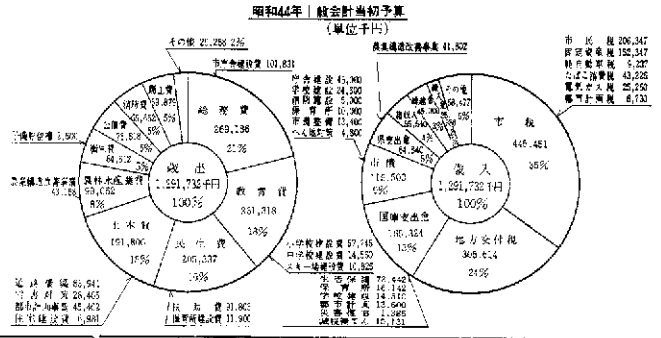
昭和44年 | 般会計当初予算
(単位千円)

その他 28,258 2%
市立合建設費 101,831
総務費 269,136 21%
教育費 331,318 13%
民生費 205,337 15%
土木費 191,806 15%
農林水産業費 93,058 8%
公債費 73,518 5%
消防費 66,880 5%
商工費 58,875 5%
衛生費 64,512 5%
労働費 5,838
災害復旧費 43,158
歳出 1,291,738千円 100%

学校建設 45,900
学校建設費 24,500
図書館費 5,000
体育 10,900
中学校費 13,400
その他 4,900

小学校建設費 57,746
中学校建設費 14,550
その他建設費 10,926

道路費 86,541
河川費 26,405
都市計画費 45,402
住宅建設費 6,880

清掃費 31,800
環境衛生費 11,900

社会保障 78,442
児童福祉 16,142
老人福祉 14,910
生活保護 15,800
災害救助 1,385
国民年金 12,731

農業構造改善事業 41,502

市民税 206,347
固定資産税 152,347
軽自動車税 5,237
たばこ消費税 43,228
電気ガス税 25,250
都市計画税 6,730

市税 445,461 35%
市債 115,500 9%
国庫支出金 180,324 13%
地方交付税 309,624 24%
県支出金 54,346 4%
その他 68,427 5%
歳入 1,291,738千円 100%